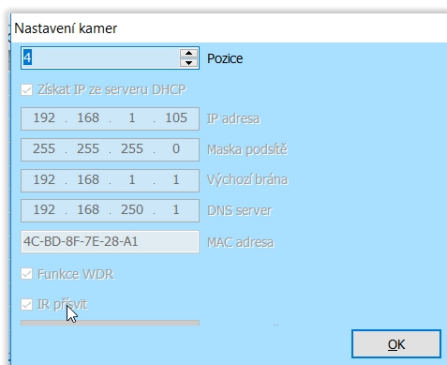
Nastavení kamer

4 Pozice

Získat IP ze serveru DHCP

192 . 168 . 1 . 105 IP adresa

255 . 255 . 255 . 0 Maska podsítě

192 . 168 . 1 . 1 Výchozí brána

192 . 168 . 250 . 1 DNS server

4C-BD-8F-7E-28-A1 MAC adresa

Funkce WDR

IR přisvit

OK